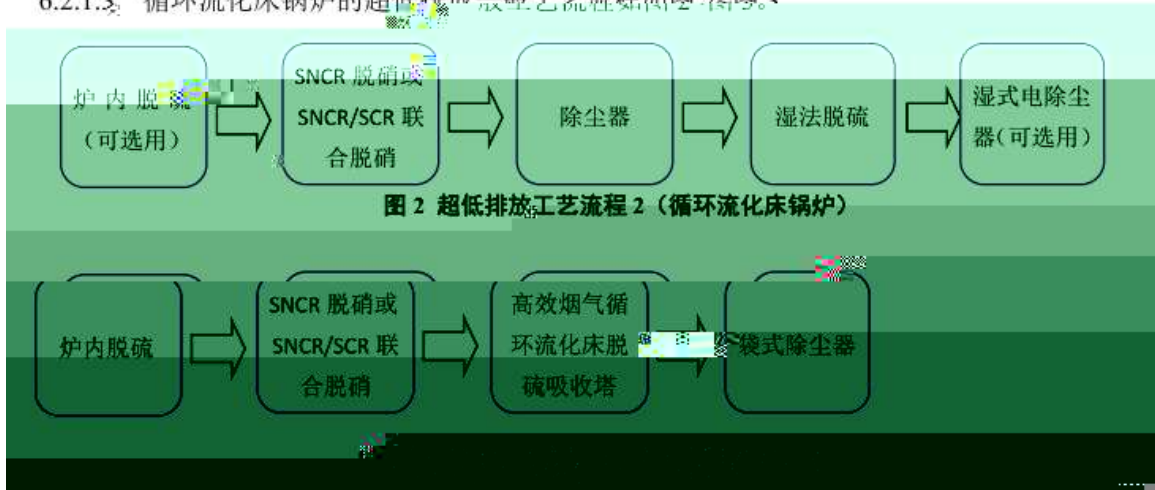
6.2.1.3 循环流化床锅炉的超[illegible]艺流程如图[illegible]图。

炉内脱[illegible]（可选用）

SNCR 脱硝或 SNCR/SCR 联合脱硝

除尘器

湿法脱硫

湿式电除尘器(可选用)

图 2 超低排放工艺流程 2（循环流化床锅炉）

炉内脱硫

SNCR 脱硝或 SNCR/SCR 联合脱硝

高效烟气循环流化床脱硫吸收塔

袋式除尘器